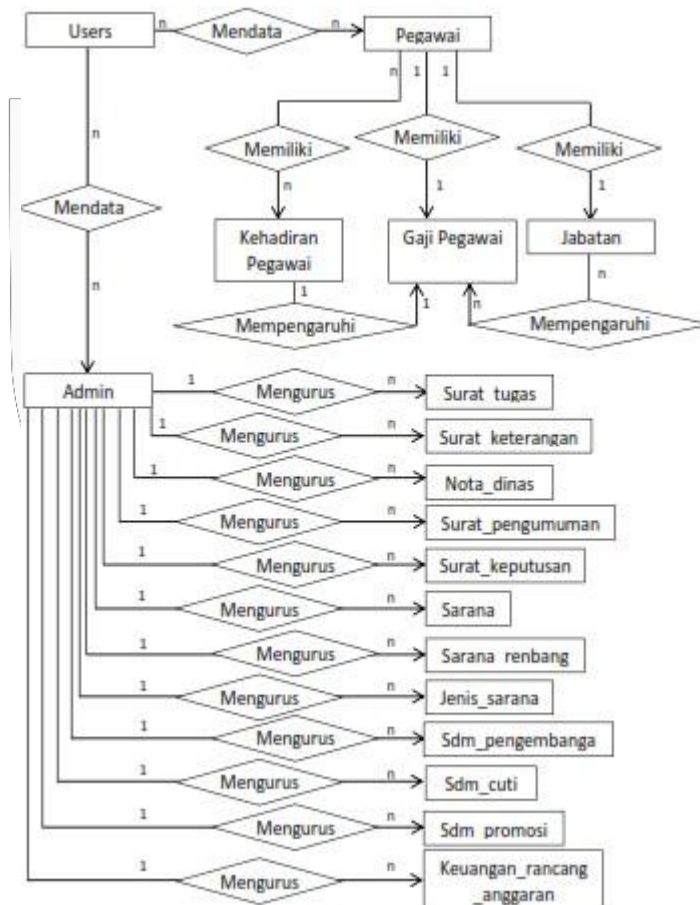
Users
n
Mendata
n
Pegawai
n
1
1
n
Memiliki
Memiliki
Memiliki
Mendata
n
1
1
Kehadiran Pegawai
Gaji Pegawai
Jabatan
n
1
1
n
Mempengaruhi
Mempengaruhi
n
Admin
1
Mengurus
n
Surat tugas
1
Mengurus
n
Surat keterangan
1
Mengurus
n
Nota_dinas
1
Mengurus
n
Surat_pengumuman
1
Mengurus
n
Surat_keputusan
1
Mengurus
n
Sarana
1
Mengurus
n
Sarana renbang
1
Mengurus
n
Jenis_sarana
1
Mengurus
n
Sdm_pengembanga
1
Mengurus
n
Sdm_cuti
1
Mengurus
n
Sdm promosi
1
Mengurus
n
Keuangan_rancang _anggaran